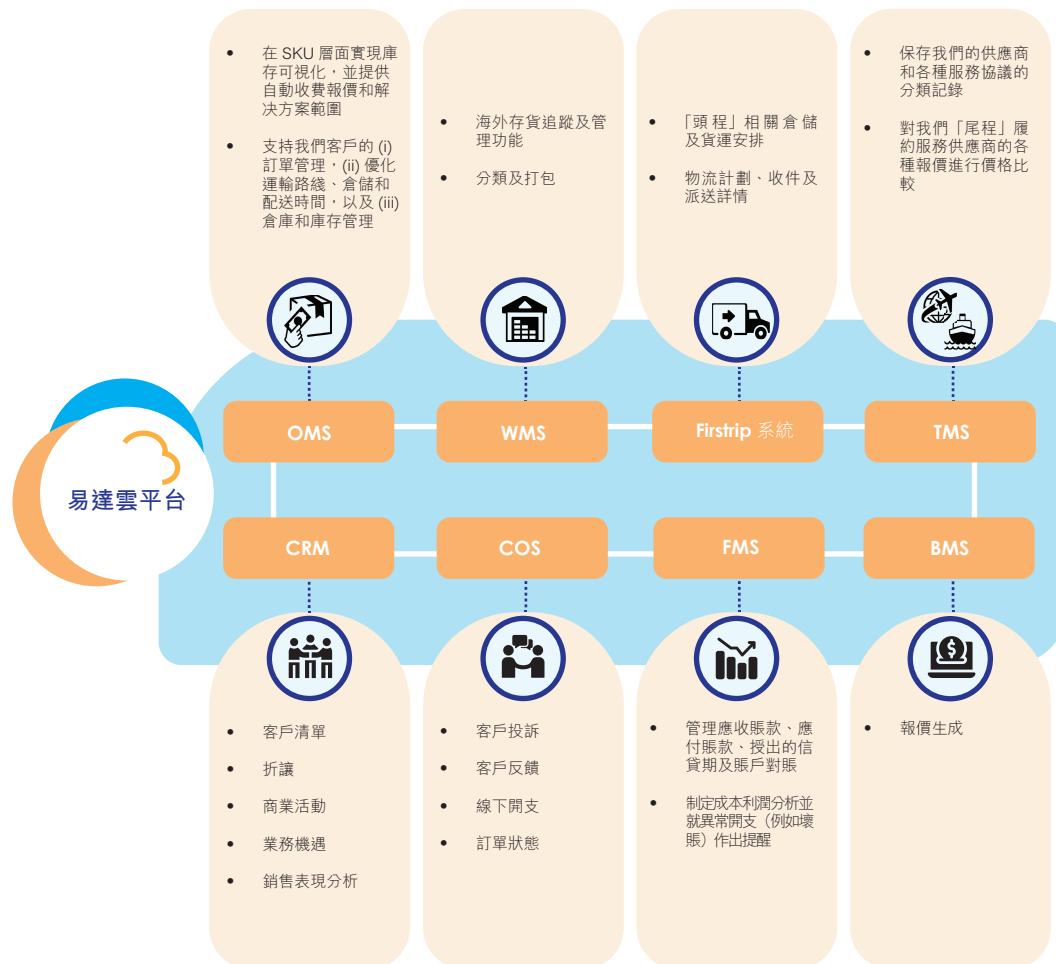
• 在 SKU 層面實現庫存可視化，並提供自動收費報價和解決方案範圍

• 支持我們客戶的 (i) 訂單管理，(ii) 優化運輸路綫、倉儲和配送時間，以及 (iii) 倉庫和庫存管理

• 海外存貨追蹤及管理功能

• 分類及打包

• 「頭程」相關倉儲及貨運安排

• 物流計劃、收件及派送詳情

• 保存我們的供應商和各種服務協議的分類記錄

• 對我們「尾程」履約服務供應商的各種報價進行價格比較

易達雲平台

OMS

WMS

Firstrip 系統

TMS

CRM

COS

FMS

BMS

• 客戶清單

• 折讓

• 商業活動

• 業務機遇

• 銷售表現分析

• 客戶投訴

• 客戶反饋

• 線下開支

• 訂單狀態

• 管理應收賬款、應付賬款、授出的信貸期及賬戶對賬

• 制定成本利潤分析並就異常開支（例如壞賬）作出提醒

• 報價生成